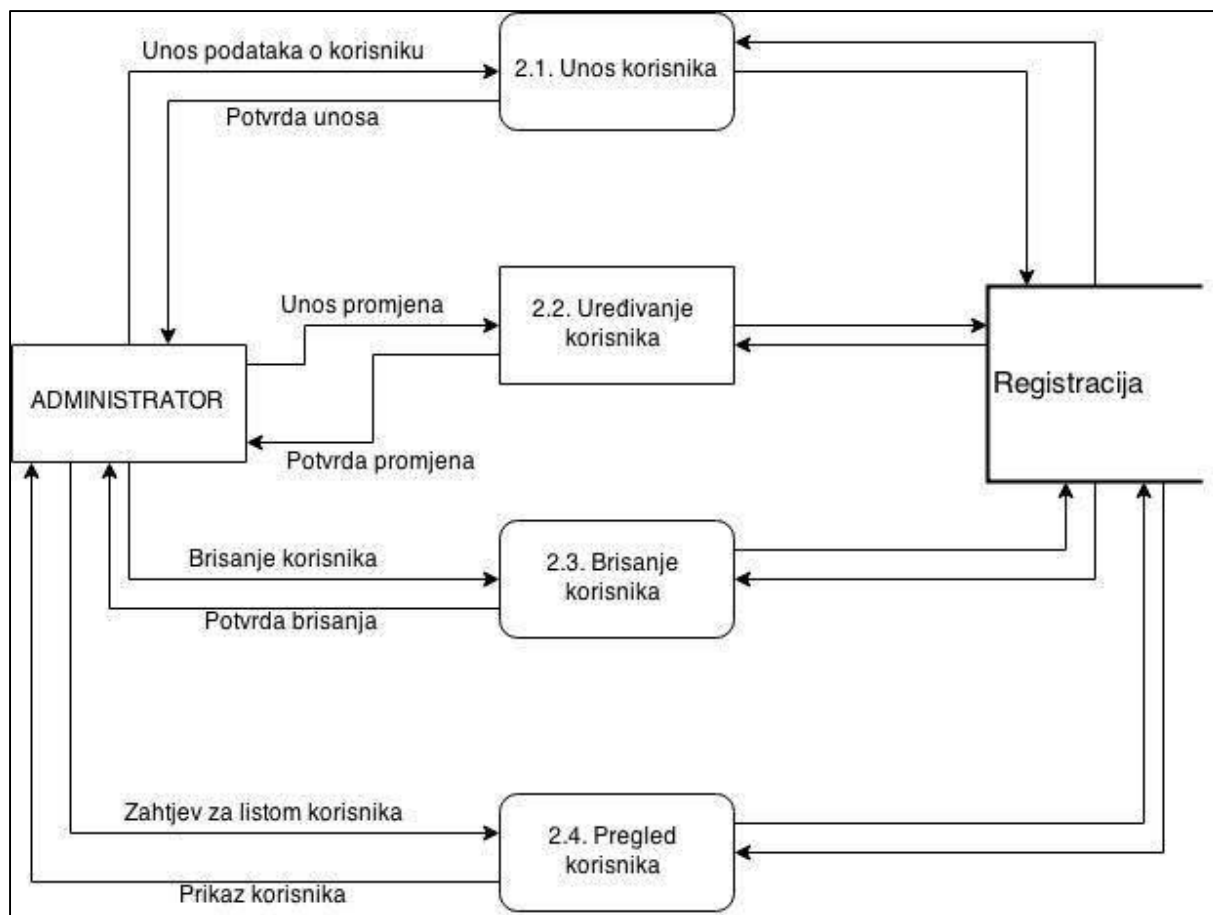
Unos podataka o korisniku

2.1. Unos korisnika

Potvrda unosa

Unos promjena

2.2. Uređivanje korisnika

ADMINISTRATOR

Registracija

Potvrda promjena

Brisanje korisnika

2.3. Brisanje korisnika

Potvrda brisanja

Zahtjev za listom korisnika

2.4. Pregled korisnika

Prikaz korisnika